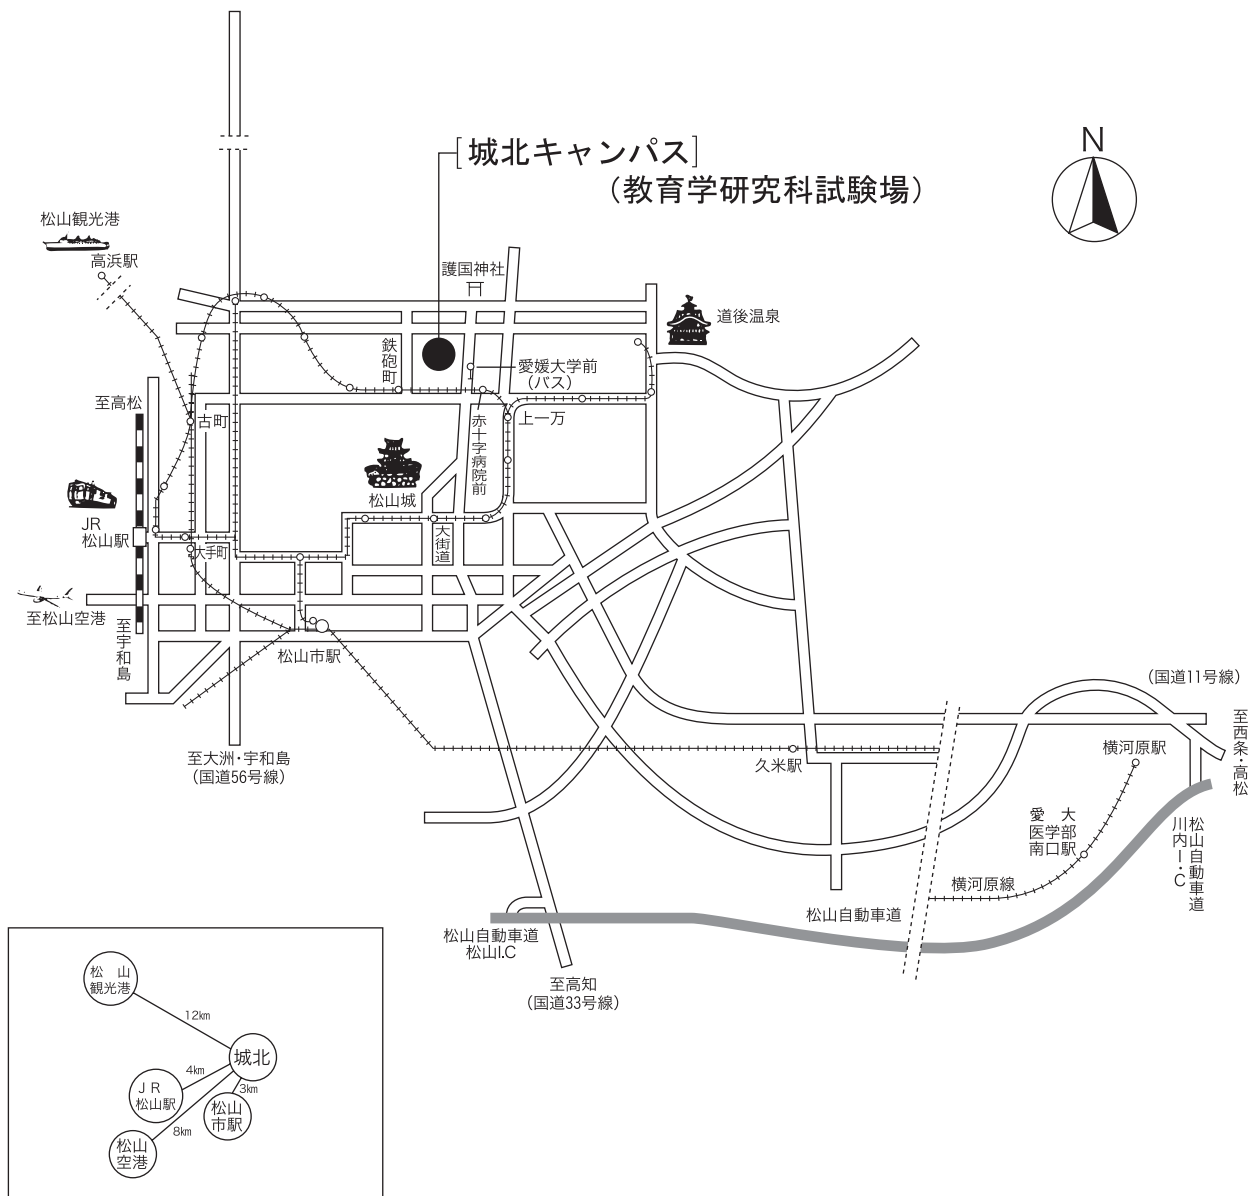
[城北キャンパス]
(教育学研究科試験場)

N

松山観光港
高浜駅
護国神社
道後温泉
鉄砲町
愛媛大学前
(バス)
上一万
至高松
古町
赤十字病院前
松山城
JR
松山駅
大手町
大街道
至松山空港
至宇和島
松山市駅
(国道11号線)
至西条・高松
至大洲・宇和島
(国道56号線)
久米駅
横河原駅
愛大医学部南口駅
松山自動車道川内I・C
横河原線
松山自動車道
松山自動車道
松山I.C
至高知
(国道33号線)

松山
観光港
12km
城北
4km
JR
松山駅
3km
松山
市駅
8km
松山
空港